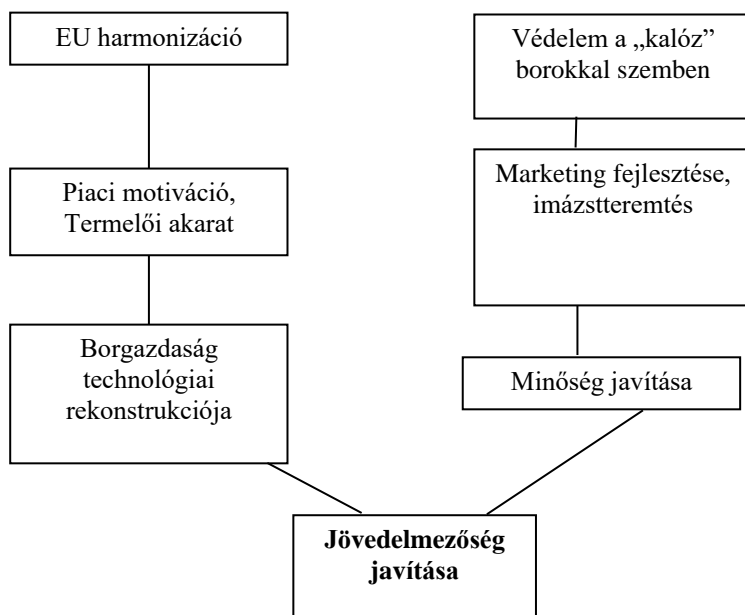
EU harmonizáció

Piaci motiváció, Termelői akarat

Borgazdaság technológiai rekonstrukciója

Védelem a „kalóz” borokkal szemben

Marketing fejlesztése, imázstteremtés

Minőség javítása

**Jövedelmezőség javítása**